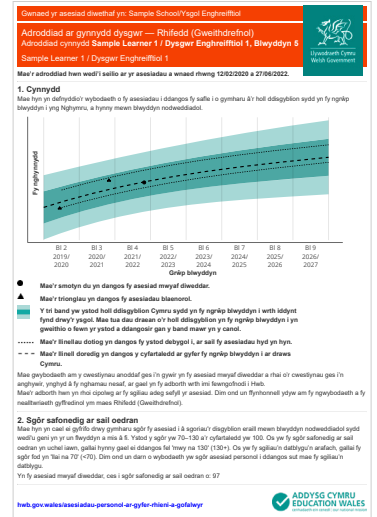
Gwnaed yr asesiad diwethaf yn: Sample School/Ysgol Enghreifftiol

Adroddiad ar gynnydd dysgwr — Rhifedd (Gweithdrefnol)
Adroddiad cynnydd Sample Learner 1 / Dysgwr Enghreifftiol 1, Blwyddyn 5

Sample Learner 1 / Dysgwr Enghreifftiol 1

Llywodraeth Cymru
Welsh Government

Mae'r adroddiad hwn wedi'i seilio ar yr asesiadau a wnaed rhwng 12/02/2020 a 27/06/2022.

1. Cynnydd

Mae hyn yn defnyddio'r wybodaeth o fy asesiadau i ddangos fy safle i o gymharu â'r holl ddisgyblion sydd yn fy ngrŵp blwyddyn i yng Nghymru, a hynny mewn blwyddyn nodweddiadol.

Fy nghynnydd

BI 2 2019/2020
BI 3 2020/2021
BI 4 2021/2022
BI 5 2022/2023
BI 6 2023/2024
BI 7 2024/2025
BI 8 2025/2026
BI 9 2026/2027

Grŵp blwyddyn

Mae'r smotyn du yn dangos fy asesiad mwyaf diweddar.

Mae'r trionglau yn dangos fy asesiadau blaenorol.

Y tri band yw sydd holl ddisgyblion Cymru sydd yn fy ngrŵp blwyddyn i wrth iddynt fynd drwy'r ysgol. Mae tua dau draean o'r holl ddisgyblion yn fy ngrŵp blwyddyn i yn gweithio o fewn yr ystod a ddangosir gan y band mawr yn y canol.

Mae'r llinellau dotiog yn dangos fy ystod debygol i, ar sail fy asesiadau hyd yn hyn.

Mae'r llinell doredig yn dangos y cyfartaledd ar gyfer fy ngrŵp blwyddyn i ar draws Cymru.

Mae gwybodaeth am y cwestiynau anoddaf ges i'n gywir yn fy asesiad mwyaf diweddar a rhai o'r cwestiynau ges i'n anghywir, ynghyd â fy nghamau nesaf, ar gael yn fy adborth wrth imi fewngofnodi i Hwb.
Mae'r adborth hwn yn rhoi cipolwg ar fy sgiliau adeg sefyll yr asesiad. Dim ond un ffynhonnell yw am fy ngwybodaeth a fy nealltwriaeth gyffredinol ym maes Rhifedd (Gweithdrefnol).

2. Sgôr safonedig ar sail oedran

Mae hyn yn cael ei gyfrifo drwy gymharu sgôr fy asesiad i â sgoriau'r disgyblion eraill mewn blwyddyn nodweddiadol sydd wedi'u geni yn yr un flwyddyn a mis â fi. Ystod y sgôr yw 70–130 a'r cyfartaledd yw 100. Os yw fy sgôr safonedig ar sail oedran yn uchel iawn, gallai hynny gael ei ddangos fel 'mwy na 130' (130+). Os yw fy sgiliau'n datblygu'n araf, gallai fy sgôr fod yn 'llai na 70' (<70). Dim ond un darn o wybodaeth yw sgôr asesiad personol i ddangos sut mae fy sgiliau'n datblygu.

Yn fy asesiad mwyaf diweddar, ces i sgôr safonedig ar sail oedran o: 97

hwb.gov.wales/asesiadau-personol-ar-gyfer-rhieni-a-gofalwyr

ADDYSG CYMRU
EDUCATION WALES
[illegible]